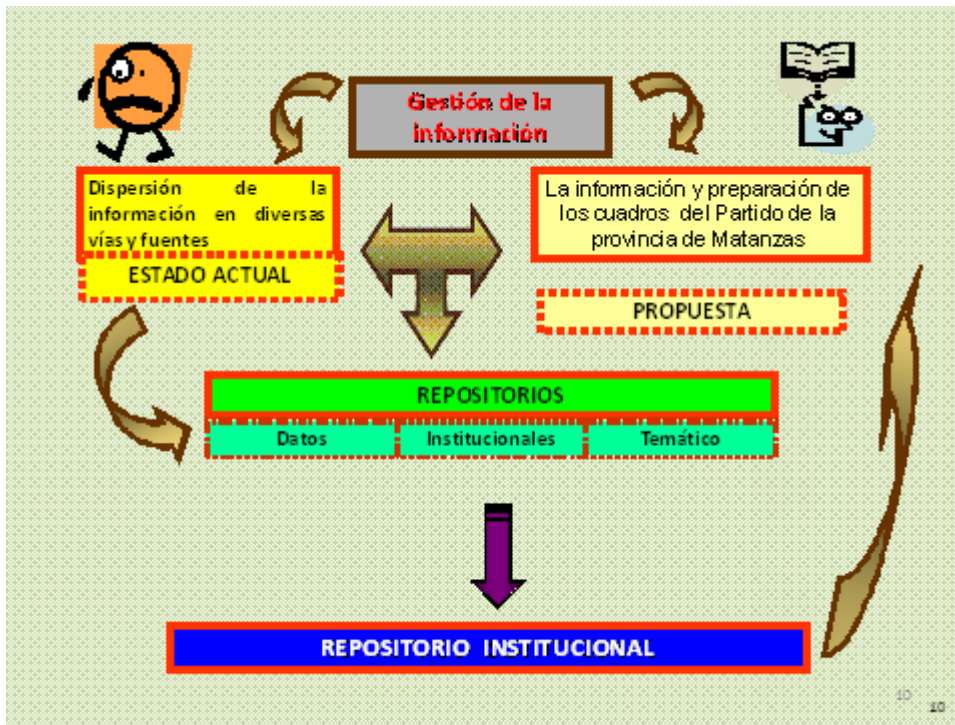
Gestión de la información

Dispersión de la información en diversas vías y fuentes

ESTADO ACTUAL

La información y preparación de los cuadros del Partido de la provincia de Matanzas

PROPUESTA

REPOSITORIOS

| Datos | Institucionales | Temático |
|---|---|---|

REPOSITORIO INSTITUCIONAL

10

10